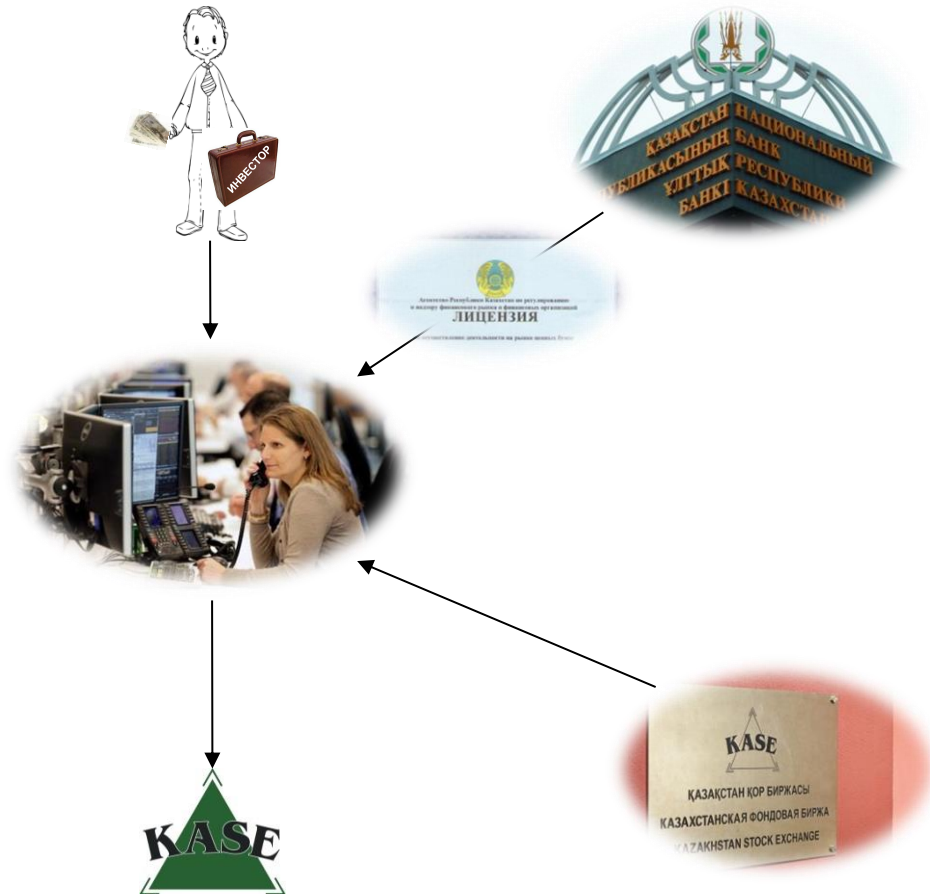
ИНВЕСТОР

ҚАЗАҚСТАН РЕСПУБЛИКАСЫНЫҢ ҰЛТТЫҚ БАНКІ
НАЦИОНАЛЬНЫЙ БАНК РЕСПУБЛИКИ КАЗАХСТАН

Агентство Республики Казахстан по регулированию и надзору финансового рынка и финансовых организаций
ЛИЦЕНЗИЯ
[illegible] деятельности на рынке ценных бумаг

KASE
ҚАЗАҚСТАН ҚОР БИРЖАСЫ
КАЗАХСТАНСКАЯ ФОНДОВАЯ БИРЖА
KAZAKHSTAN STOCK EXCHANGE

KASE